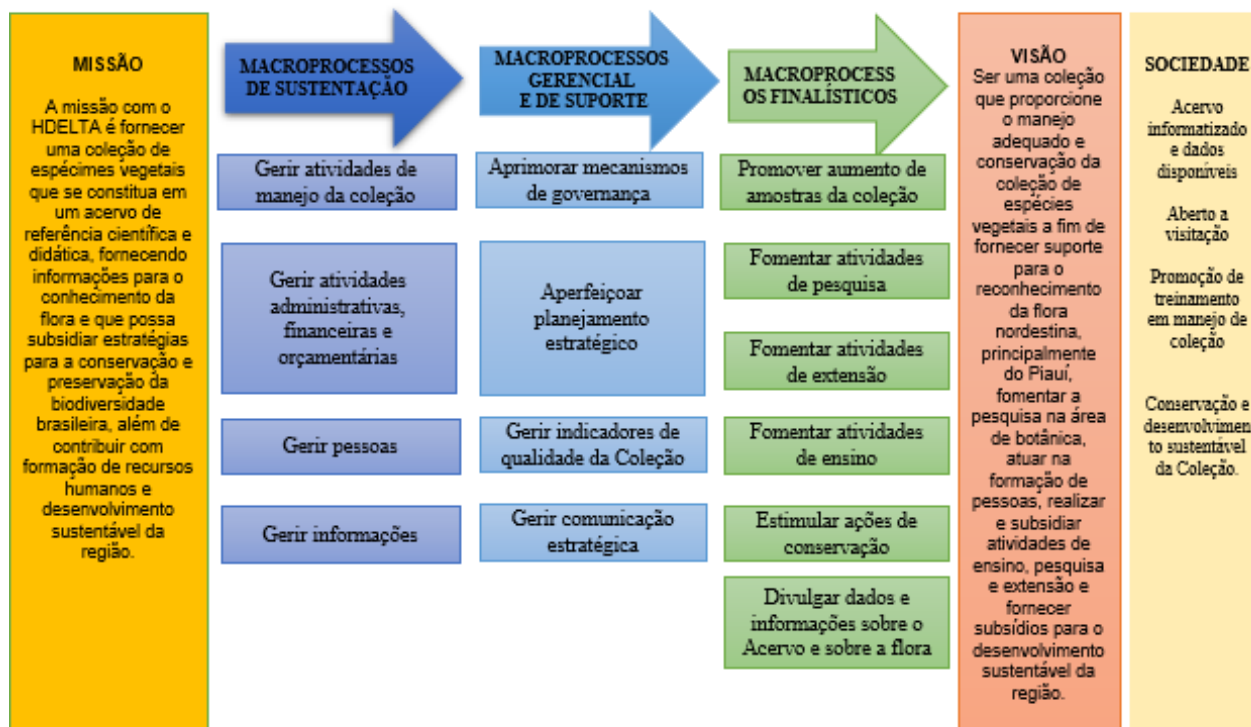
MISSÃO

A missão com o HDELTA é fornecer uma coleção de espécimes vegetais que se constitua em um acervo de referência científica e didática, fornecendo informações para o conhecimento da flora e que possa subsidiar estratégias para a conservação e preservação da biodiversidade brasileira, além de contribuir com formação de recursos humanos e desenvolvimento sustentável da região.

MACROPROCESSOS DE SUSTENTAÇÃO

Gerir atividades de manejo da coleção

Gerir atividades administrativas, financeiras e orçamentárias

Gerir pessoas

Gerir informações

MACROPROCESSOS GERENCIAL E DE SUPORTE

Aprimorar mecanismos de governança

Aperfeiçoar planejamento estratégico

Gerir indicadores de qualidade da Coleção

Gerir comunicação estratégica

MACROPROCESSOS FINALÍSTICOS

Promover aumento de amostras da coleção

Fomentar atividades de pesquisa

Fomentar atividades de extensão

Fomentar atividades de ensino

Estimular ações de conservação

Divulgar dados e informações sobre o Acervo e sobre a flora

VISÃO
Ser uma coleção que proporcione o manejo adequado e conservação da coleção de espécies vegetais a fim de fornecer suporte para o reconhecimento da flora nordestina, principalmente do Piauí, fomentar a pesquisa na área de botânica, atuar na formação de pessoas, realizar e subsidiar atividades de ensino, pesquisa e extensão e fornecer subsídios para o desenvolvimento sustentável da região.

SOCIEDADE

Acervo informatizado e dados disponíveis

Aberto a visitação

Promoção de treinamento em manejo de coleção

Conservação e desenvolvimento sustentável da Coleção.